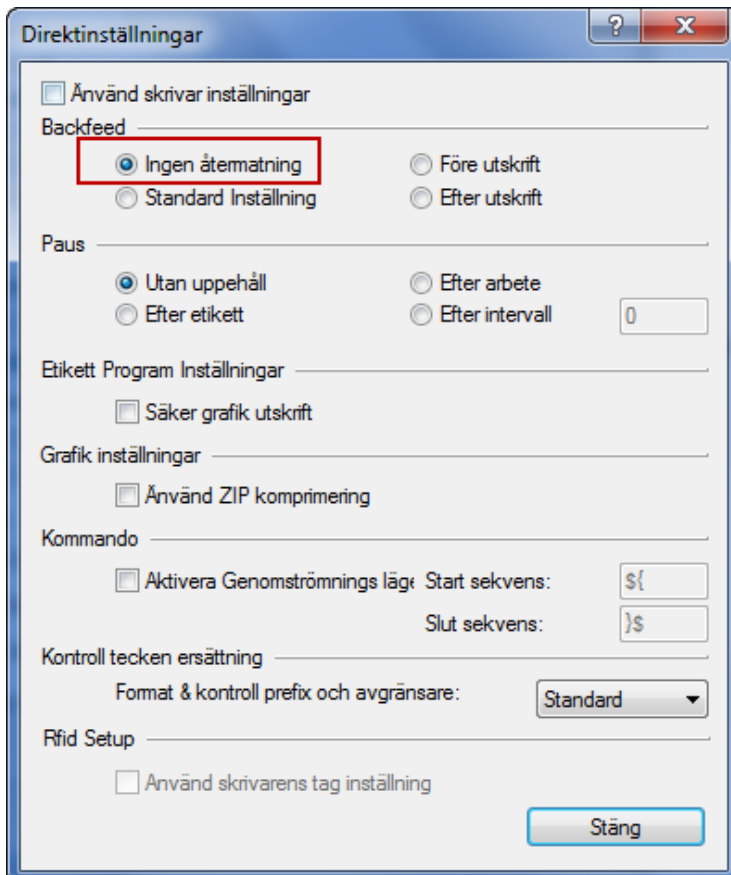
Direktinställningar

?

X

Använd skrivar inställningar

Backfeed

Ingen återmatning

Före utskrift

Standard Inställning

Efter utskrift

Paus

Utan uppehåll

Efter arbete

Efter etikett

Efter intervall

0

Etikett Program Inställningar

Säker grafik utskrift

Grafik inställningar

Använd ZIP komprimering

Kommando

Aktivera Genomströmnings läge

Start sekvens:

${

Slut sekvens:

}$

Kontroll tecken ersättning

Format & kontroll prefix och avgränsare:

Standard

Rfid Setup

Använd skrivarens tag inställning

Stäng